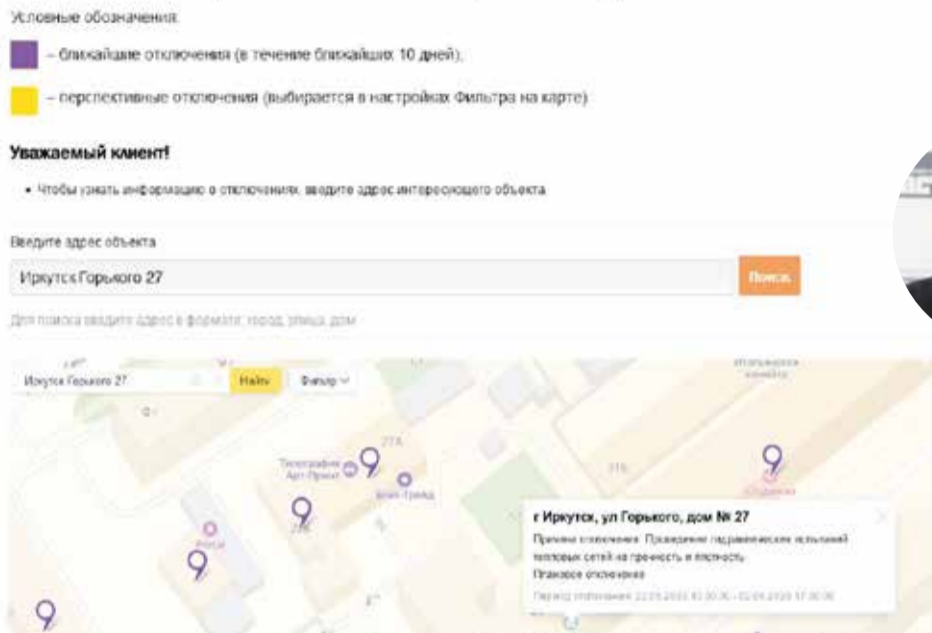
Условные обозначения:

– ближайшие отключения (в течение ближайших 10 дней);

– перспективные отключения (выбирается в настройках Фильтра на карте)

Уважаемый клиент!

• Чтобы узнать информацию о отключениях, введите адрес интересующего объекта

Введите адрес объекта

Иркутск Горького 27

Поиск

Для поиска введите адрес в формате: город, улица, дом

Иркутск Горького 27

Найти

Фильтр

Типография Арт-Пресс

27А

г Иркутск, ул Горького, дом № 27

Причина отключения: Проведение гидравлических испытаний тепловых сетей на прочность и плотность

Плановое отключение

Период отключения: 22.05.2020 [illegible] – 02.06.2020 17:00:00